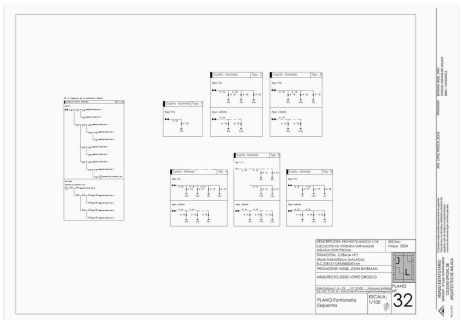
DESCRIPCIÓN: PROYECTO BÁSICO Y DE EJECUCIÓN DE VIVIENDA UNIFAMILIAR AISLADA CON PISCINA

FECHA: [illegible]

SITUACIÓN: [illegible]

PROMOTOR: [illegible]

ARQUITECTO: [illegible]

PLANO

32

PLANO: Fontanería Esquema

ESCALA: 1/100

Cuadro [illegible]

Cuadro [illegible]

Cuadro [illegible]

Cuadro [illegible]

Cuadro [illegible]

Cuadro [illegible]

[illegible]